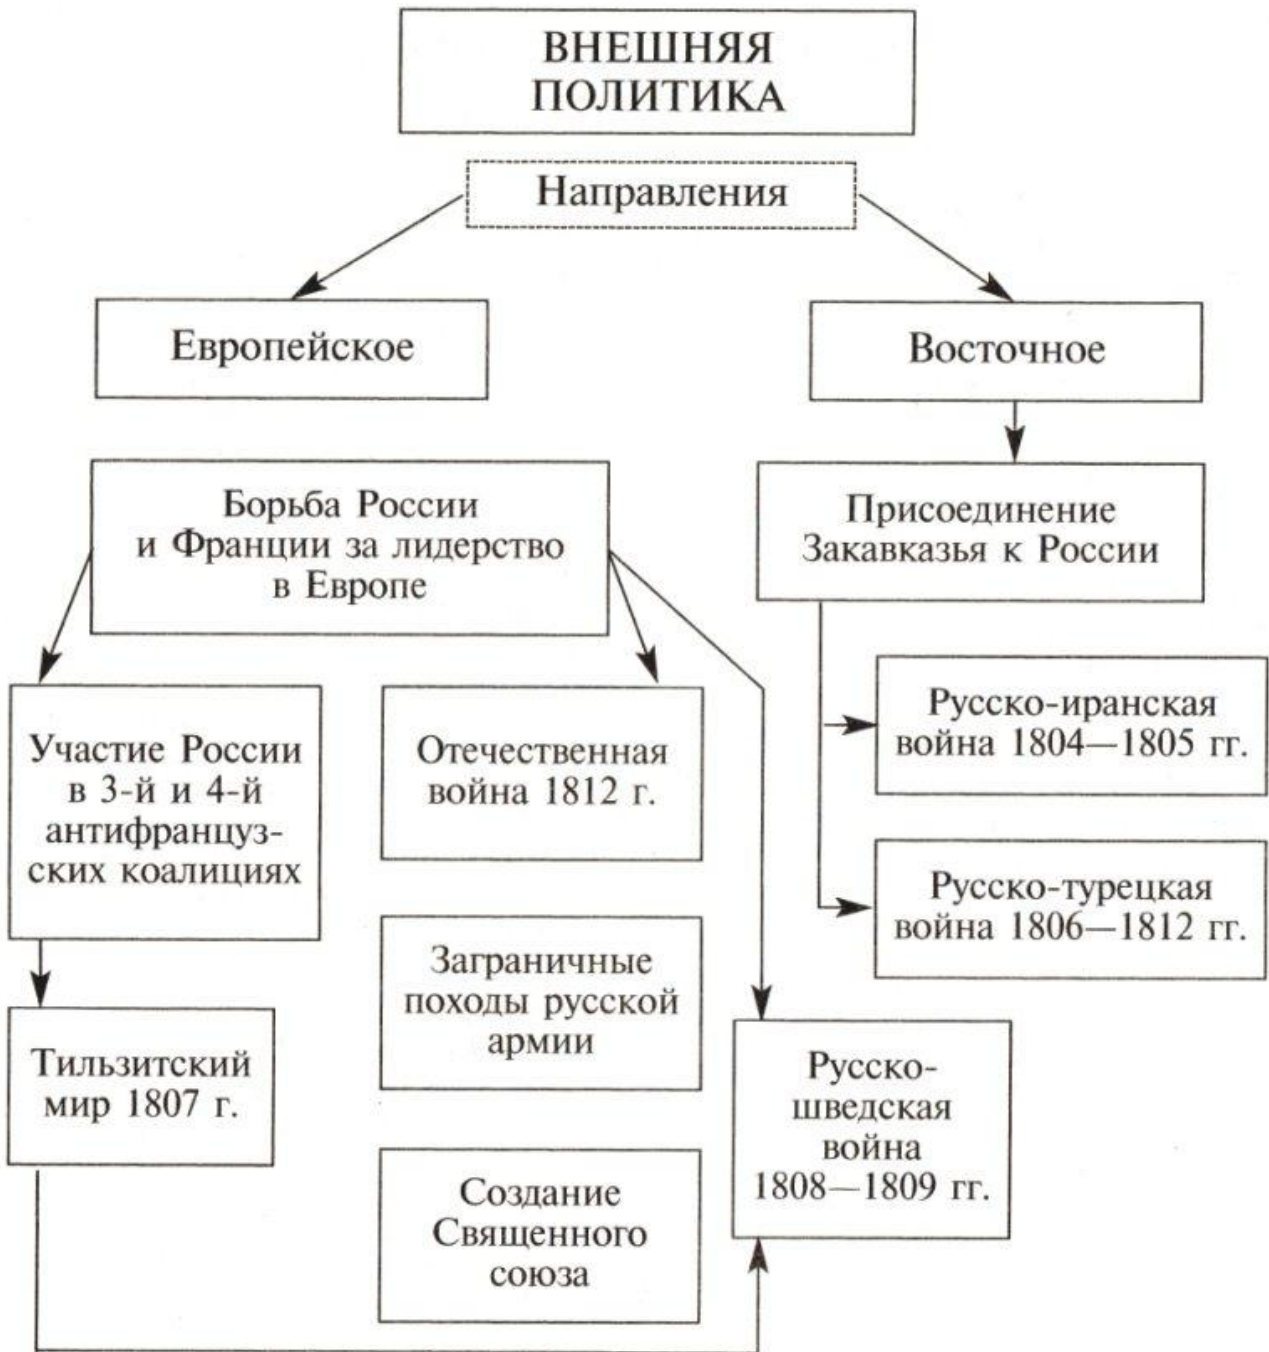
ВНЕШНЯЯ ПОЛИТИКА

Направления

Европейское

Восточное

Борьба России и Франции за лидерство в Европе

Присоединение Закавказья к России

Участие России в 3-й и 4-й антифранцузских коалициях

Отечественная война 1812 г.

Русско-иранская война 1804—1805 гг.

Русско-турецкая война 1806—1812 гг.

Заграничные походы русской армии

Тильзитский мир 1807 г.

Русско-шведская война 1808—1809 гг.

Создание Священного союза